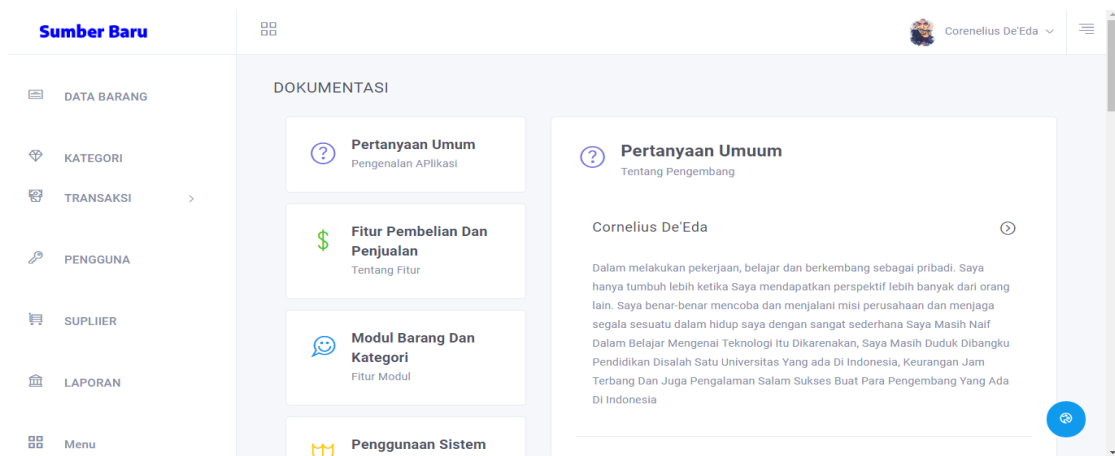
Sumber Baru

Corenelius De'Eda

DATA BARANG

KATEGORI

TRANSAKSI

PENGGUNA

SUPLIIER

LAPORAN

Menu

DOKUMENTASI

Pertanyaan Umum
Pengenalan APlikasi

Fitur Pembelian Dan Penjualan
Tentang Fitur

Modul Barang Dan Kategori
Fitur Modul

Penggunaan Sistem

Pertanyaan Umuum
Tentang Pengembang

Cornelius De'Eda

Dalam melakukan pekerjaan, belajar dan berkembang sebagai pribadi. Saya hanya tumbuh lebih ketika Saya mendapatkan perspektif lebih banyak dari orang lain. Saya benar-benar mencoba dan menjalani misi perusahaan dan menjaga segala sesuatu dalam hidup saya dengan sangat sederhana Saya Masih Naif Dalam Belajar Mengenai Teknologi Itu Dikarenakan, Saya Masih Duduk Dibangku Pendidikan Disalah Satu Universitas Yang ada Di Indonesia, Keurangan Jam Terbang Dan Juga Pengalaman Salam Sukses Buat Para Pengembang Yang Ada Di Indonesia